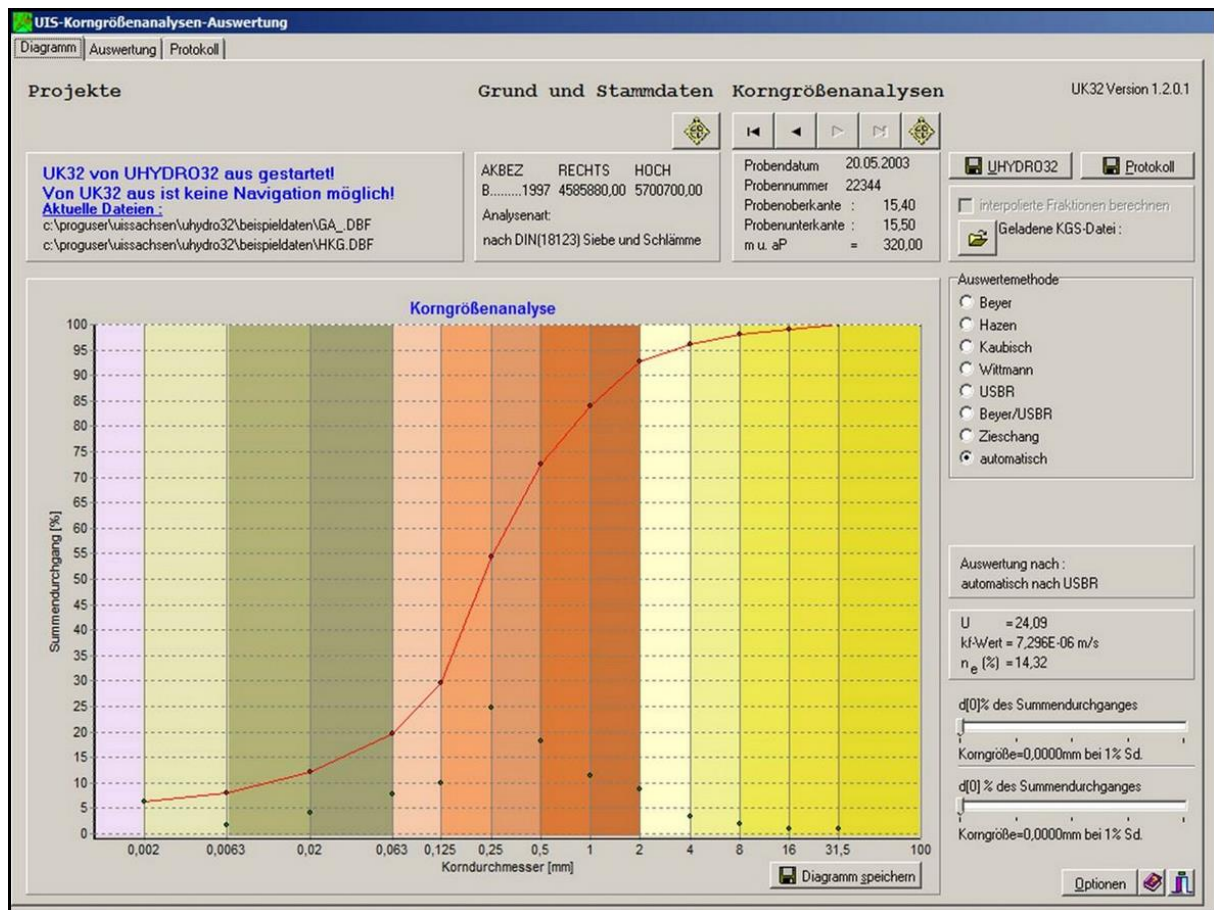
UIS-Korngrößenanalysen-Auswertung

Diagramm | Auswertung | Protokoll

Projekte

Grund und Stammdaten

Korngrößenanalysen

UK32 Version 1.2.0.1

UK32 von UHYDRO32 aus gestartet!
Von UK32 aus ist keine Navigation möglich!
Aktuelle Dateien :
c:\proguser\uissachsen\uhydro32\beispieldaten\GA_.DBF
c:\proguser\uissachsen\uhydro32\beispieldaten\HKG.DBF

AKBEZ RECHTS HOCH
B.........1997 4585880,00 5700700,00
Analysenart:
nach DIN(18123) Siebe und Schlämme

Probendatum 20.05.2003
Probennummer 22344
Probenoberkante : 15,40
Probenunterkante : 15,50
m u. aP = 320,00

UHYDRO32

Protokoll

interpolierte Fraktionen berechnen

Geladene KGS-Datei :

Korngrößenanalyse

Summendurchgang [%]

100
95
90
85
80
75
70
65
60
55
50
45
40
35
30
25
20
15
10
5
0

0,002 0,0063 0,02 0,063 0,125 0,25 0,5 1 2 4 8 16 31,5 100

Korndurchmesser [mm]

Diagramm speichern

Auswertemethode
Beyer
Hazen
Kaubisch
Wittmann
USBR
Beyer/USBR
Zieschang
automatisch

Auswertung nach :
automatisch nach USBR

U = 24,09
kf-Wert = 7,296E-06 m/s
$n_e$ (%) = 14,32

d[0]% des Summendurchganges

Korngröße=0,0000mm bei 1% Sd.

d[0] % des Summendurchganges

Korngröße=0,0000mm bei 1% Sd.

Optionen